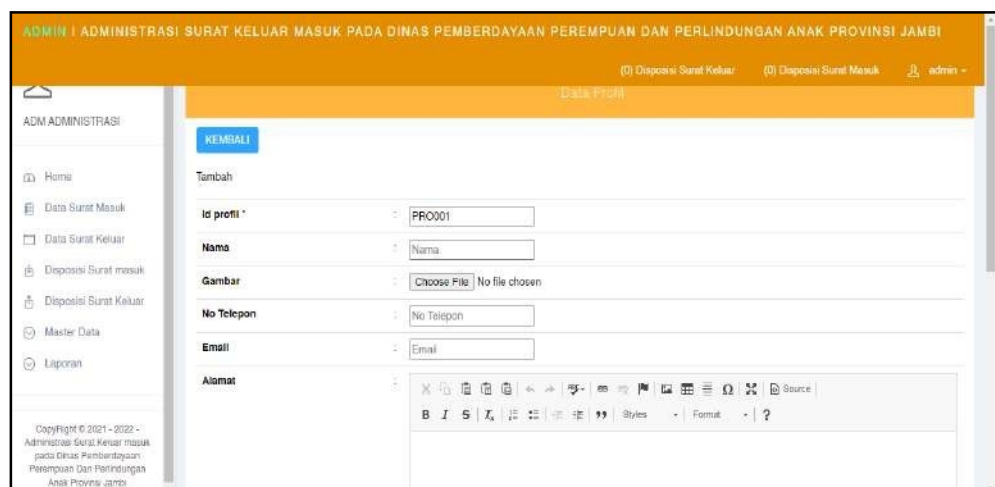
ADMIN | ADMINISTRASI SURAT KELUAR MASUK PADA DINAS PEMBERDAYAAN PEREMPUAN DAN PERLINDUNGAN ANAK PROVINSI JAMBI

(0) Disposisi Surat Keluar (0) Disposisi Surat Masuk admin

ADM ADMINISTRASI

Home
Data Surat Masuk
Data Surat Keluar
Disposisi Surat masuk
Disposisi Surat Keluar
Master Data
Laporan

CopyRight © 2021 - 2022 - Administrasi Surat Keluar masuk pada Dinas Pemberdayaan Perempuan Dan Perlindungan Anak Provinsi Jambi

Data Profil

KEMBALI

Tambah

| | | |
|---|---|---|
| Id profil * | : | PRO001 |
| Nama | : | Nama |
| Gambar | : | Choose File No file chosen |
| No Telepon | : | No Telepon |
| Email | : | Email |
| Alamat | : | |

Source
B I S $I_x$ 99 Styles Format ?